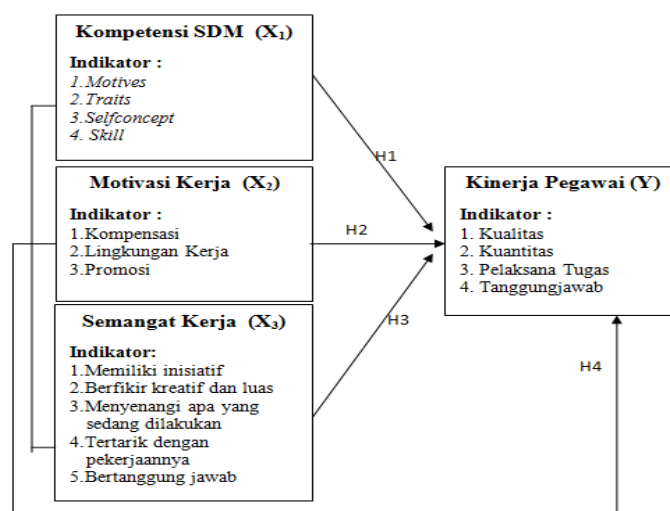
Kompetensi SDM ($X_1$)

Indikator :
1. Motives
2. Traits
3. Selfconcept
4. Skill

H1

Motivasi Kerja ($X_2$)

Indikator :
1. Kompensasi
2. Lingkungan Kerja
3. Promosi

H2

Semangat Kerja ($X_3$)

Indikator:
1. Memiliki inisiatif
2. Berfikir kreatif dan luas
3. Menyenangi apa yang sedang dilakukan
4. Tertarik dengan pekerjaannya
5. Bertanggung jawab

H3

Kinerja Pegawai (Y)

Indikator :
1. Kualitas
2. Kuantitas
3. Pelaksana Tugas
4. Tanggungjawab

H4